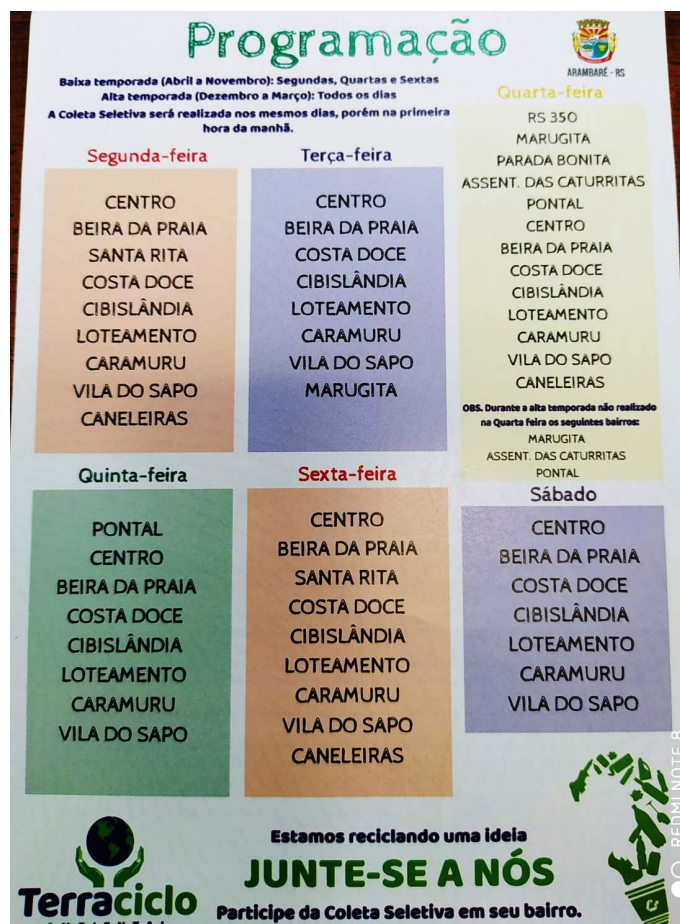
Programação

ARAMBARÉ - RS

Baixa temporada (Abril a Novembro): Segundas, Quartas e Sextas
Alta temporada (Dezembro a Março): Todos os dias
A Coleta Seletiva será realizada nos mesmos dias, porém na primeira hora da manhã.

Segunda-feira
CENTRO
BEIRA DA PRAIA
SANTA RITA
COSTA DOCE
CIBISLÂNDIA
LOTEAMENTO
CARAMURU
VILA DO SAPO
CANELEIRAS

Terça-feira
CENTRO
BEIRA DA PRAIA
COSTA DOCE
CIBISLÂNDIA
LOTEAMENTO
CARAMURU
VILA DO SAPO
MARUGITA

Quarta-feira
RS 350
MARUGITA
PARADA BONITA
ASSENT. DAS CATURRITAS
PONTAL
CENTRO
BEIRA DA PRAIA
COSTA DOCE
CIBISLÂNDIA
LOTEAMENTO
CARAMURU
VILA DO SAPO
CANELEIRAS

OBS. Durante a alta temporada não realizado na Quarta feira os seguintes bairros:
MARUGITA
ASSENT. DAS CATURRITAS
PONTAL

Quinta-feira
PONTAL
CENTRO
BEIRA DA PRAIA
COSTA DOCE
CIBISLÂNDIA
LOTEAMENTO
CARAMURU
VILA DO SAPO

Sexta-feira
CENTRO
BEIRA DA PRAIA
SANTA RITA
COSTA DOCE
CIBISLÂNDIA
LOTEAMENTO
CARAMURU
VILA DO SAPO
CANELEIRAS

Sábado
CENTRO
BEIRA DA PRAIA
COSTA DOCE
CIBISLÂNDIA
LOTEAMENTO
CARAMURU
VILA DO SAPO

Terraciclo

Estamos reciclando uma ideia
JUNTE-SE A NÓS
Participe da Coleta Seletiva em seu bairro.

REDMI NOTE 8